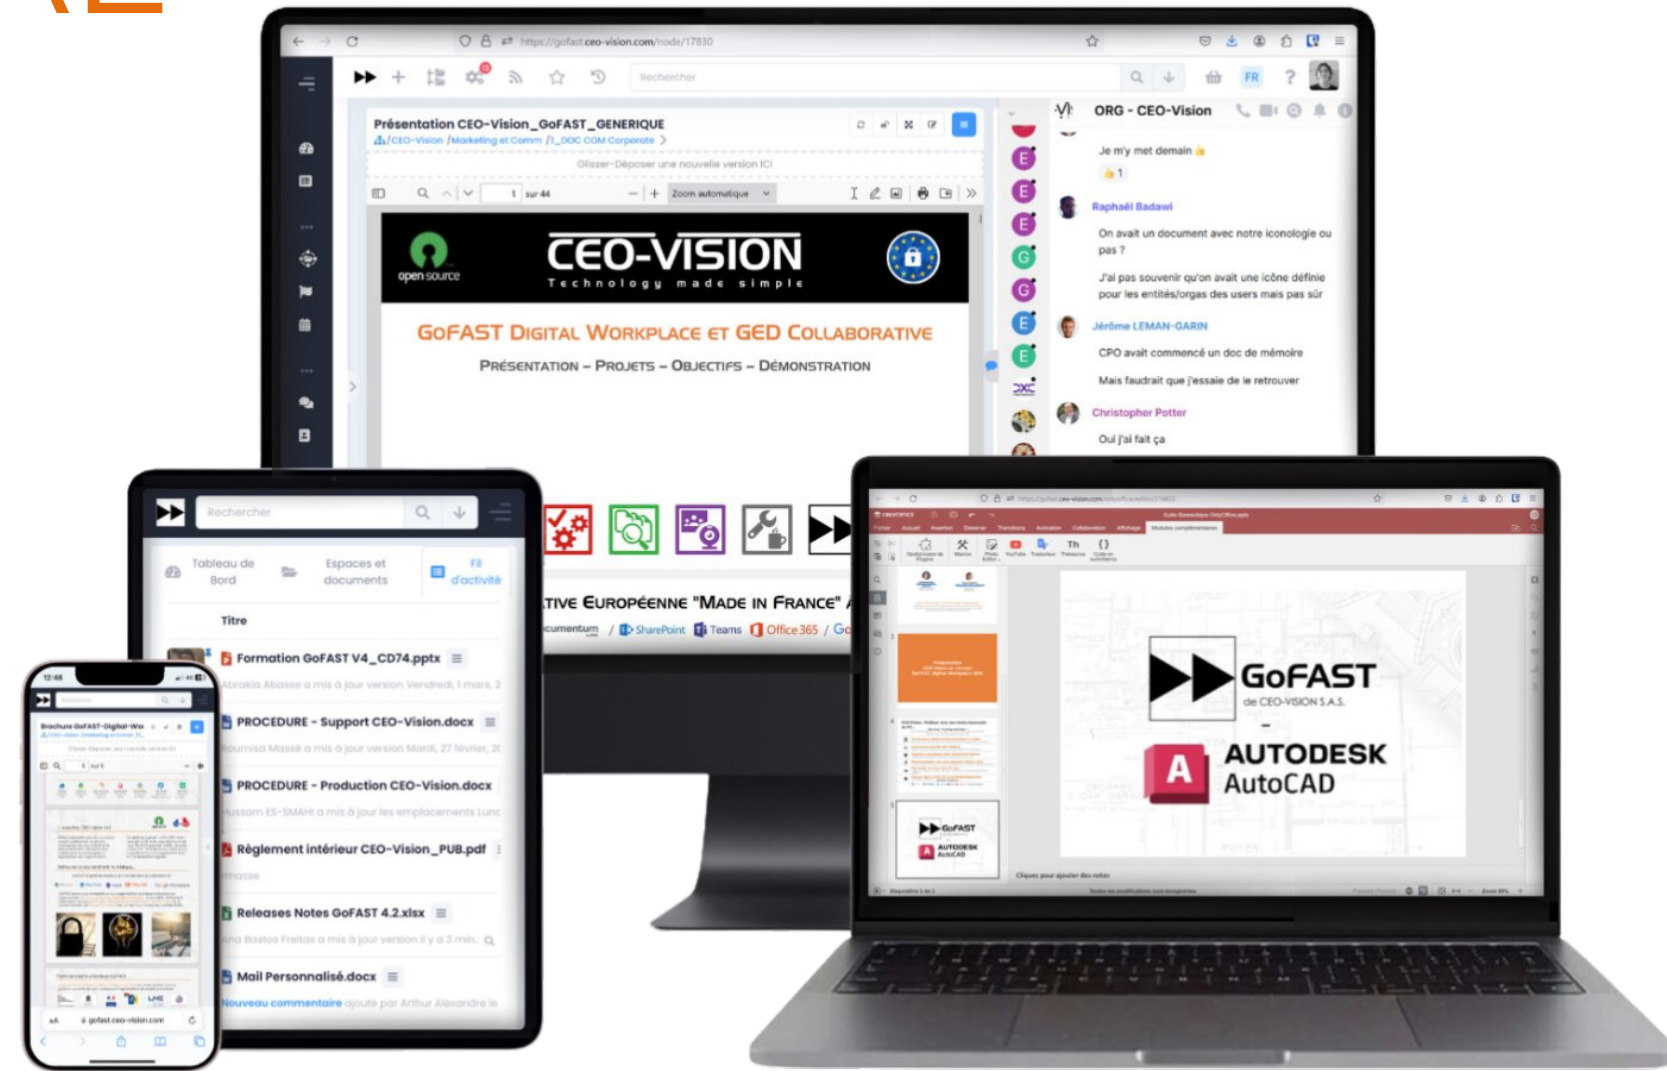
https://gofast.ceo-vision.com/node/17830

Rechercher

FR

Présentation CEO-Vision_GoFAST_GENERIQUE
/CEO-Vision /Marketing et Comm /1_DOC COM Corporate

Glisser-Déposer une nouvelle version ICI

1 sur 44

Zoom automatique

open source

CEO-VISION
Technology made simple

GOFAST DIGITAL WORKPLACE ET GED COLLABORATIVE

PRÉSENTATION – PROJETS – OBJECTIFS – DÉMONSTRATION

TIVE EUROPÉENNE "MADE IN FRANCE"

cumentum / SharePoint Teams Office 365 / Go

ORG - CEO-Vision

Je m'y met demain

1

Raphaël Badawi

On avait un document avec notre iconologie ou pas ?

J'ai pas souvenir qu'on avait une icône définie pour les entités/orgas des users mais pas sûr

Jérôme LEMAN-GARIN

CPO avait commencé un doc de mémoire

Mais faudrait que j'essaie de le retrouver

Christopher Potter

Oui j'ai fait ça

Rechercher

Tableau de Bord

Espaces et documents

Fil d'activité

Titre

Formation GoFAST V4_CD74.pptx
Ibrahim Abasse a mis à jour version Vendredi, 1 mars, 2

PROCEDURE - Support CEO-Vision.docx
Boumisa Massé a mis à jour version Mardi, 27 février, 2

PROCEDURE - Production CEO-Vision.docx
Hussam ES-SMAHI a mis à jour les emplacements Lunc

Règlement intérieur CEO-Vision_PUB.pdf
masse

Releases Notes GoFAST 4.2.xlsx
Ana Bastos Freitas a mis à jour version il y a 3 min.

Mail Personnalisé.docx
Nouveau commentaire ajouté par Arthur Alexandre le

12:48

Brochure GoFAST-Digital-Wo

gofast.ceo-vision.com

GoFAST
de CEO-VISION S.A.S.

AUTODESK
AutoCAD

Cliquez pour ajouter des notes